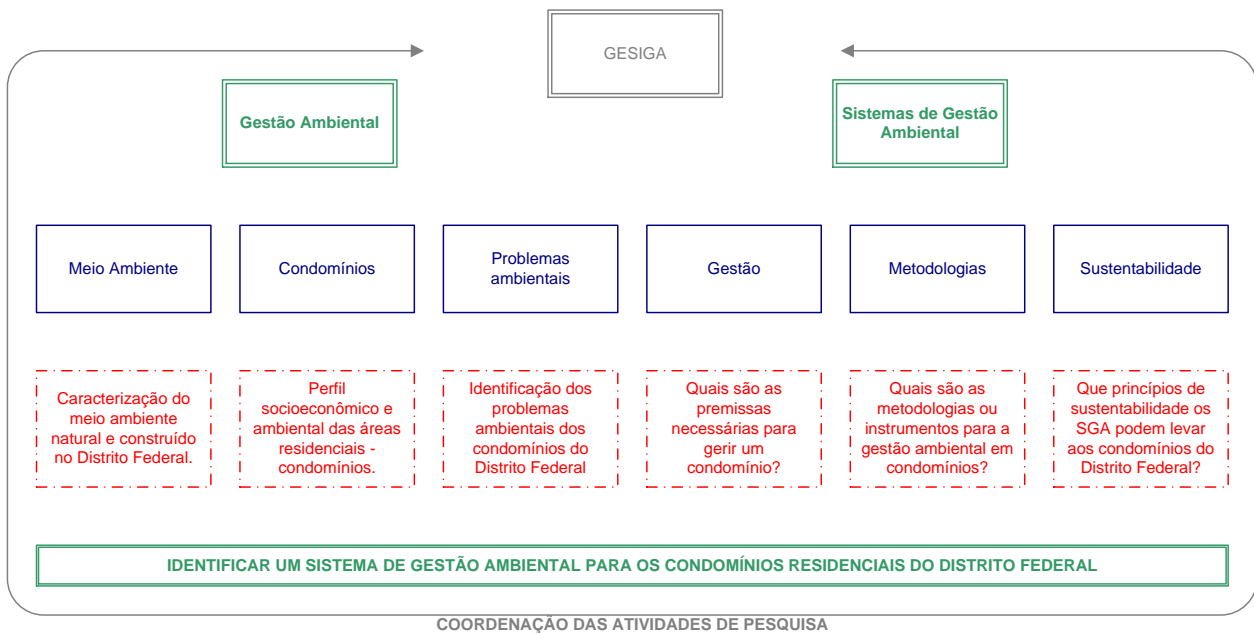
GESIGA

Gestão Ambiental

Sistemas de Gestão Ambiental

Meio Ambiente

Condomínios

Problemas ambientais

Gestão

Metodologias

Sustentabilidade

Caracterização do meio ambiente natural e construído no Distrito Federal.

Perfil socioeconômico e ambiental das áreas residenciais - condomínios.

Identificação dos problemas ambientais dos condomínios do Distrito Federal

Quais são as premissas necessárias para gerir um condomínio?

Quais são as metodologias ou instrumentos para a gestão ambiental em condomínios?

Que princípios de sustentabilidade os SGA podem levar aos condomínios do Distrito Federal?

IDENTIFICAR UM SISTEMA DE GESTÃO AMBIENTAL PARA OS CONDOMÍNIOS RESIDENCIAIS DO DISTRITO FEDERAL

COORDENAÇÃO DAS ATIVIDADES DE PESQUISA